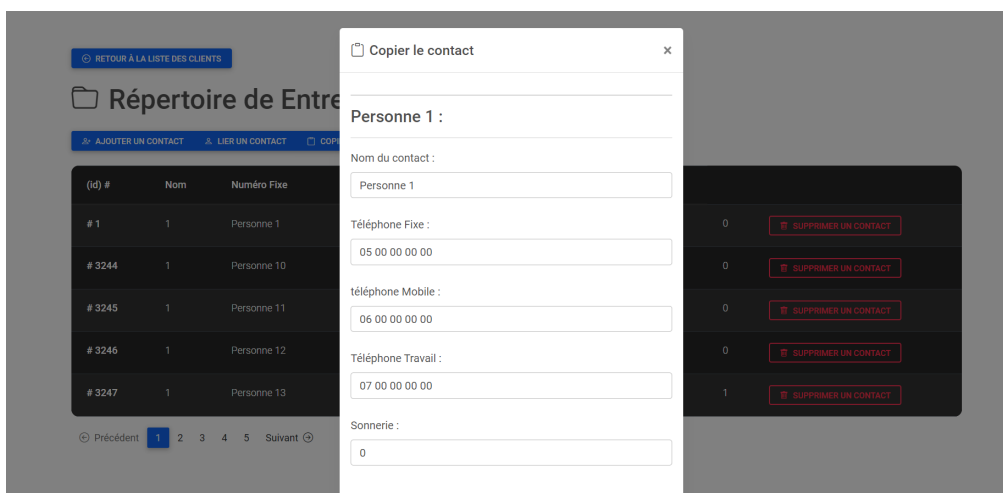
RETOUR À LA LISTE DES CLIENTS

Répertoire de Entre

AJOUTER UN CONTACT LIER UN CONTACT COPI

| (id) # | Nom | Numéro Fixe | | |
|---|---|---|---|---|
| # 1 | 1 | Personne 1 | 0 | SUPPRIMER UN CONTACT |
| # 3244 | 1 | Personne 10 | 0 | SUPPRIMER UN CONTACT |
| # 3245 | 1 | Personne 11 | 0 | SUPPRIMER UN CONTACT |
| # 3246 | 1 | Personne 12 | 0 | SUPPRIMER UN CONTACT |
| # 3247 | 1 | Personne 13 | 1 | SUPPRIMER UN CONTACT |

Précédent 1 2 3 4 5 Suivant

Copier le contact ×

Personne 1 :

Nom du contact :
Personne 1

Téléphone Fixe :
05 00 00 00 00

téléphone Mobile :
06 00 00 00 00

Téléphone Travail :
07 00 00 00 00

Sonnerie :
0